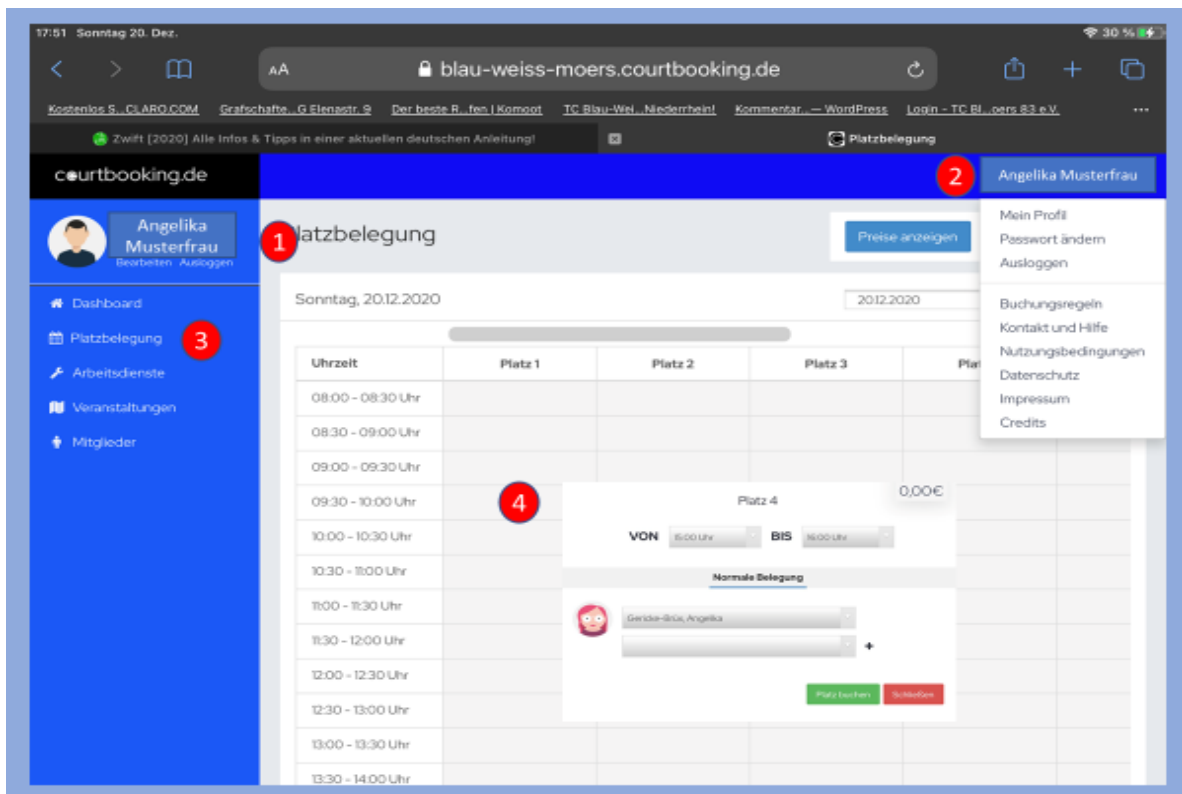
17:51 Sonntag 20. Dez.

30 %

AA blau-weiss-moers.courtbooking.de

Kostenlos S...CLARO.COM Grafschafte...G Elenastr. 9 Der beste R...fen | Komoot TC Blau-Wei...Niederrhein! Kommentar... — WordPress Login – TC Bl...oers 83 e.V. •••

Zwift [2020] Alle Infos & Tipps in einer aktuellen deutschen Anleitung!

Platzbelegung

courtbooking.de

2 Angelika Musterfrau

Angelika Musterfrau
Bearbeiten Ausloggen

1 Platzbelegung

Preise anzeigen

Mein Profil
Passwort ändern
Ausloggen

Buchungsregeln
Kontakt und Hilfe
Nutzungsbedingungen
Datenschutz
Impressum
Credits

Dashboard
Platzbelegung 3
Arbeitsdienste
Veranstaltungen
Mitglieder

Sonntag, 20.12.2020

20.12.2020

| Uhrzeit | Platz 1 | Platz 2 | Platz 3 | Pla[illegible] |
|---|---|---|---|---|
| 08:00 - 08:30 Uhr | | | | |
| 08:30 - 09:00 Uhr | | | | |
| 09:00 - 09:30 Uhr | | | | |
| 09:30 - 10:00 Uhr | | | | |
| 10:00 - 10:30 Uhr | | | | |
| 10:30 - 11:00 Uhr | | | | |
| 11:00 - 11:30 Uhr | | | | |
| 11:30 - 12:00 Uhr | | | | |
| 12:00 - 12:30 Uhr | | | | |
| 12:30 - 13:00 Uhr | | | | |
| 13:00 - 13:30 Uhr | | | | |
| 13:30 - 14:00 Uhr | | | | |

4

Platz 4

0,00€

VON 15:00 Uhr BIS 16:00 Uhr

Normale Belegung

Gericke-Brüx, Angelika

+

Platz buchen Schließen